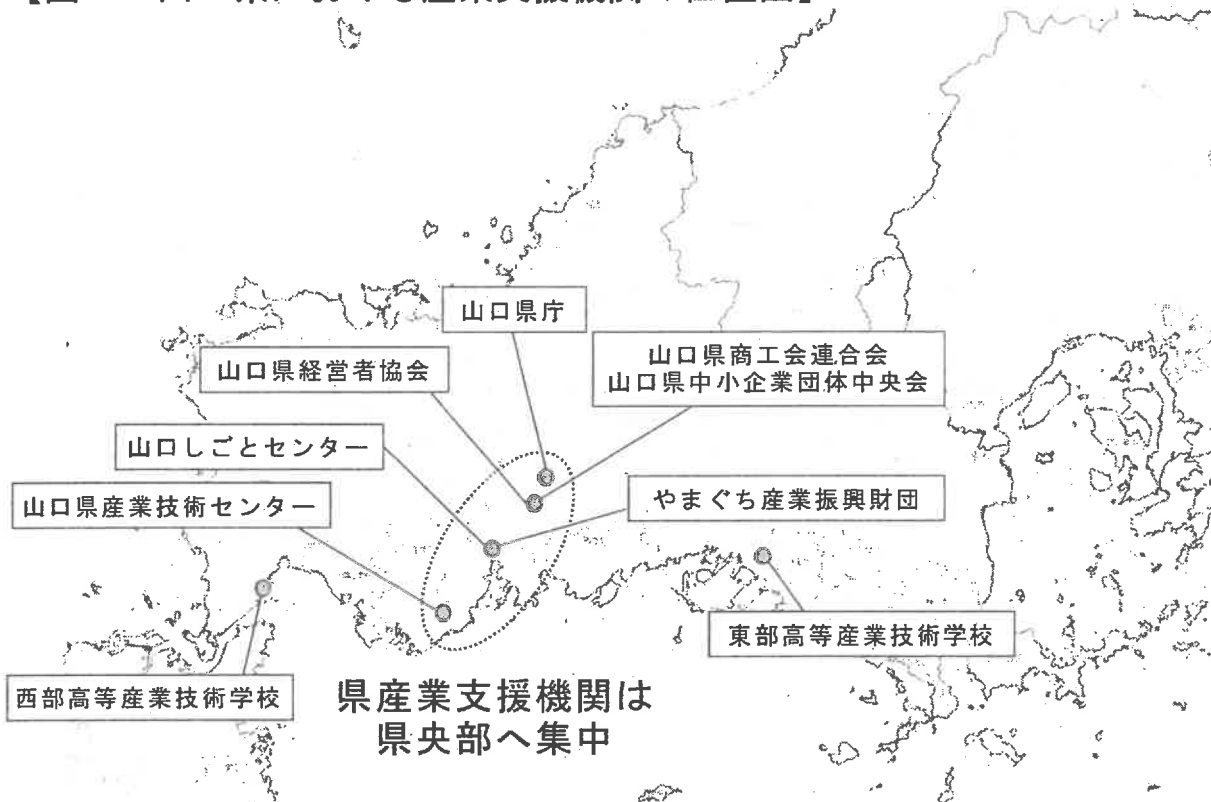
【図 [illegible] 県における産業支援機関の位置図】

山口県庁

山口県経営者協会

山口県商工会連合会
山口県中小企業団体中央会

山口しごとセンター

山口県産業技術センター

やまぐち産業振興財団

東部高等産業技術学校

西部高等産業技術学校

県産業支援機関は
県央部へ集中